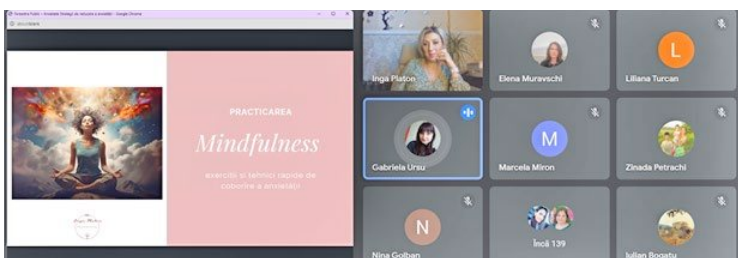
PRACTICAREA

Mindfulness

exerciții și tehnici rapide de coborâre a anxietății

Inga Platon

Elena Muravschi

L

Liliana Turcan

Gabriela Ursu

M

Marcela Miron

Zinada Petrachi

N

Nina Golban

Încă 139

Iulian Bogatu